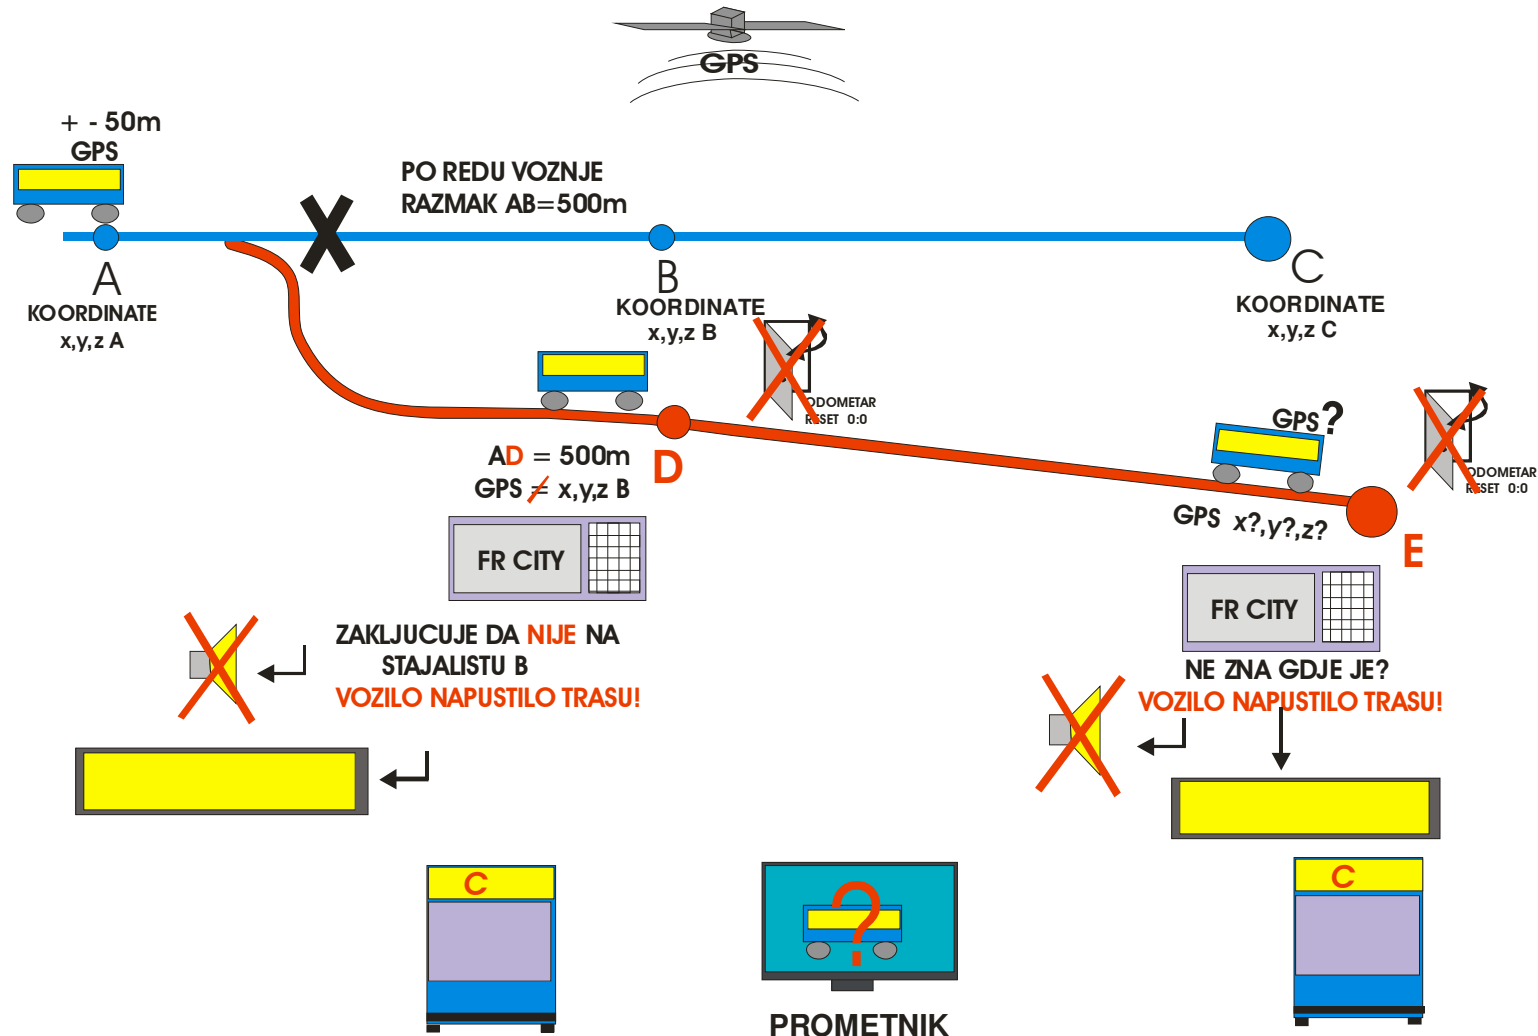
GPS

+ - 50m
GPS

PO REDU VOZNJE
RAZMAK AB=500m

A
KOORDINATE
x,y,z A

B
KOORDINATE
x,y,z B

C
KOORDINATE
x,y,z C

ODOMETAR
RESET 0:0

AD = 500m
GPS ≠ x,y,z B

D

GPS?

ODOMETAR
RESET 0:0

GPS x?,y?,z?

E

FR CITY

FR CITY

ZAKLJUCUJE DA NIJE NA
STAJALISTU B
VOZILO NAPUSTILO TRASU!

NE ZNA GDJE JE?
VOZILO NAPUSTILO TRASU!

C

C

PROMETNIK